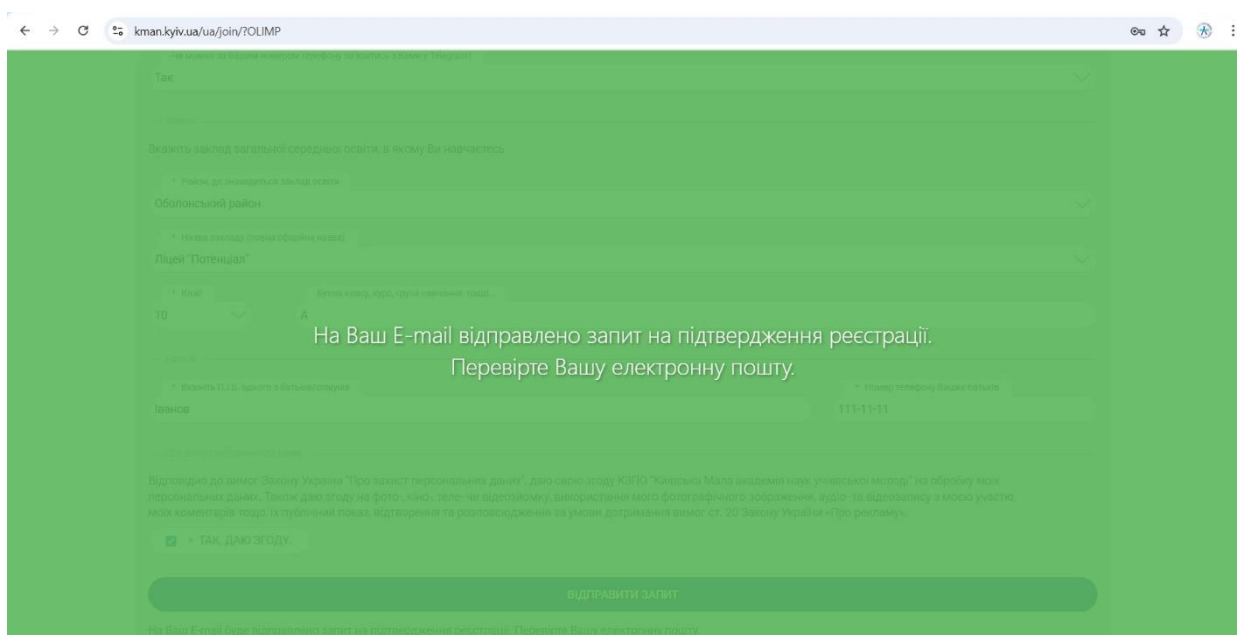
kman.kyiv.ua/ua/join/?OLIMP

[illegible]

Так

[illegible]

Вкажіть заклад загальної середньої освіти, в якому Ви навчаєтесь

* Район, де знаходиться заклад освіти

Оболонський район

* Назва закладу (повна офіційна назва)

Ліцей "Потенціал"

* Клас

10

Буква класу, курс, група навчання, відділ...

А

На Ваш E-mail відправлено запит на підтвердження реєстрації.
Перевірте Вашу електронну пошту.

Батьки

* Вкажіть П.І.Б. одного з батьків/опікунів

Іванов

* Номер телефону Вашиx батьків

111-11-11

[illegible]

Відповідно до вимог Закону України "Про захист персональних даних", даю свою згоду КЗПО "Київська Мала академія наук учнівської молоді" на обробку моїх персональних даних. Також даю згоду на фото-, кіно-, теле- чи відеозйомку, використання мого фотографічного зображення, аудіо- та відеозапису з моєю участю, моїх коментарів щодо їх публічний показ, відтворення та розповсюдження за умови дотримання вимог ст. 20 Закону України «Про рекламу».

* ТАК, ДАЮ ЗГОДУ.

ВІДПРАВИТИ ЗАПИТ

На Ваш E-mail буде відправлено запит на підтвердження реєстрації. Перевірте Вашу електронну пошту.